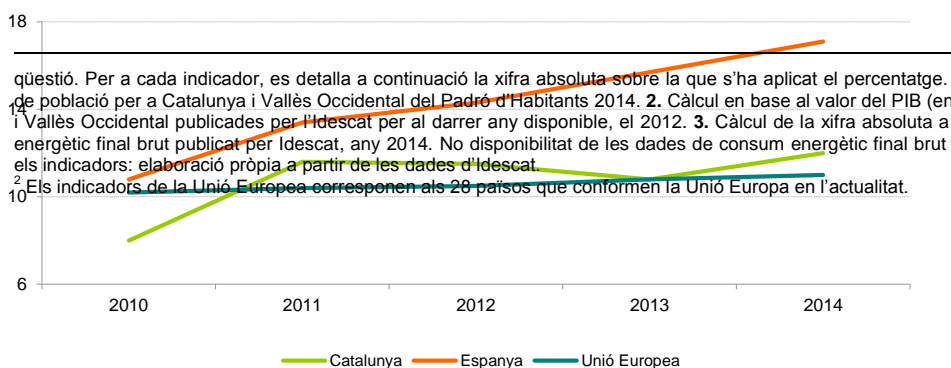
18

qüestió. Per a cada indicador, es detalla a continuació la xifra absoluta sobre la que s'ha aplicat el percentatge. de població per a Catalunya i Vallès Occidental del Padró d'Habitants 2014. **2.** Càlcul en base al valor del PIB (en i Vallès Occidental publicades per l'Idescat per al darrer any disponible, el 2012. **3.** Càlcul de la xifra absoluta a energètic final brut publicat per Idescat, any 2014. No disponibilitat de les dades de consum energètic final brut els indicadors: elaboració pròpia a partir de les dades d'Idescat.

14

$^2$ Els indicadors de la Unió Europea corresponen als 28 països que conformen la Unió Europa en l'actualitat.

10

6

2010 2011 2012 2013 2014

Catalunya Espanya Unió Europea